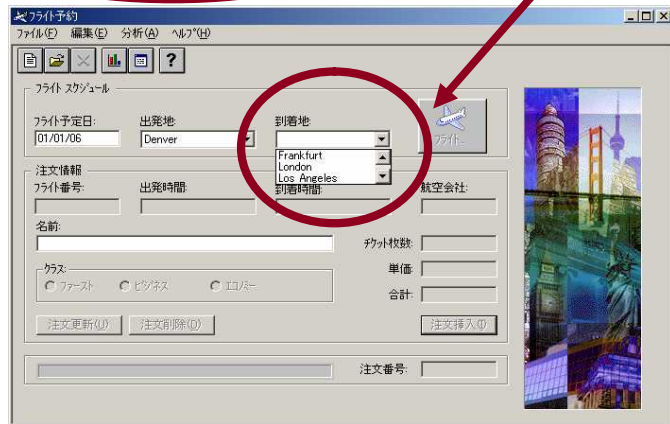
フライト予約

ファイル(F) 編集(E) 分析(A) ヘルプ(H)

フライト スケジュール

フライト予定日:
01/01/06

出発地:
Denver

到着地:
Frankfurt
London
Los Angeles

フライト

注文情報

フライト番号:

出発時間:

到着時間:

航空会社:

名前:

チケット枚数:

単価:

合計:

クラス:
ファースト
ビジネス
エコノミー

注文更新(U)

注文削除(D)

注文挿入(I)

注文番号: